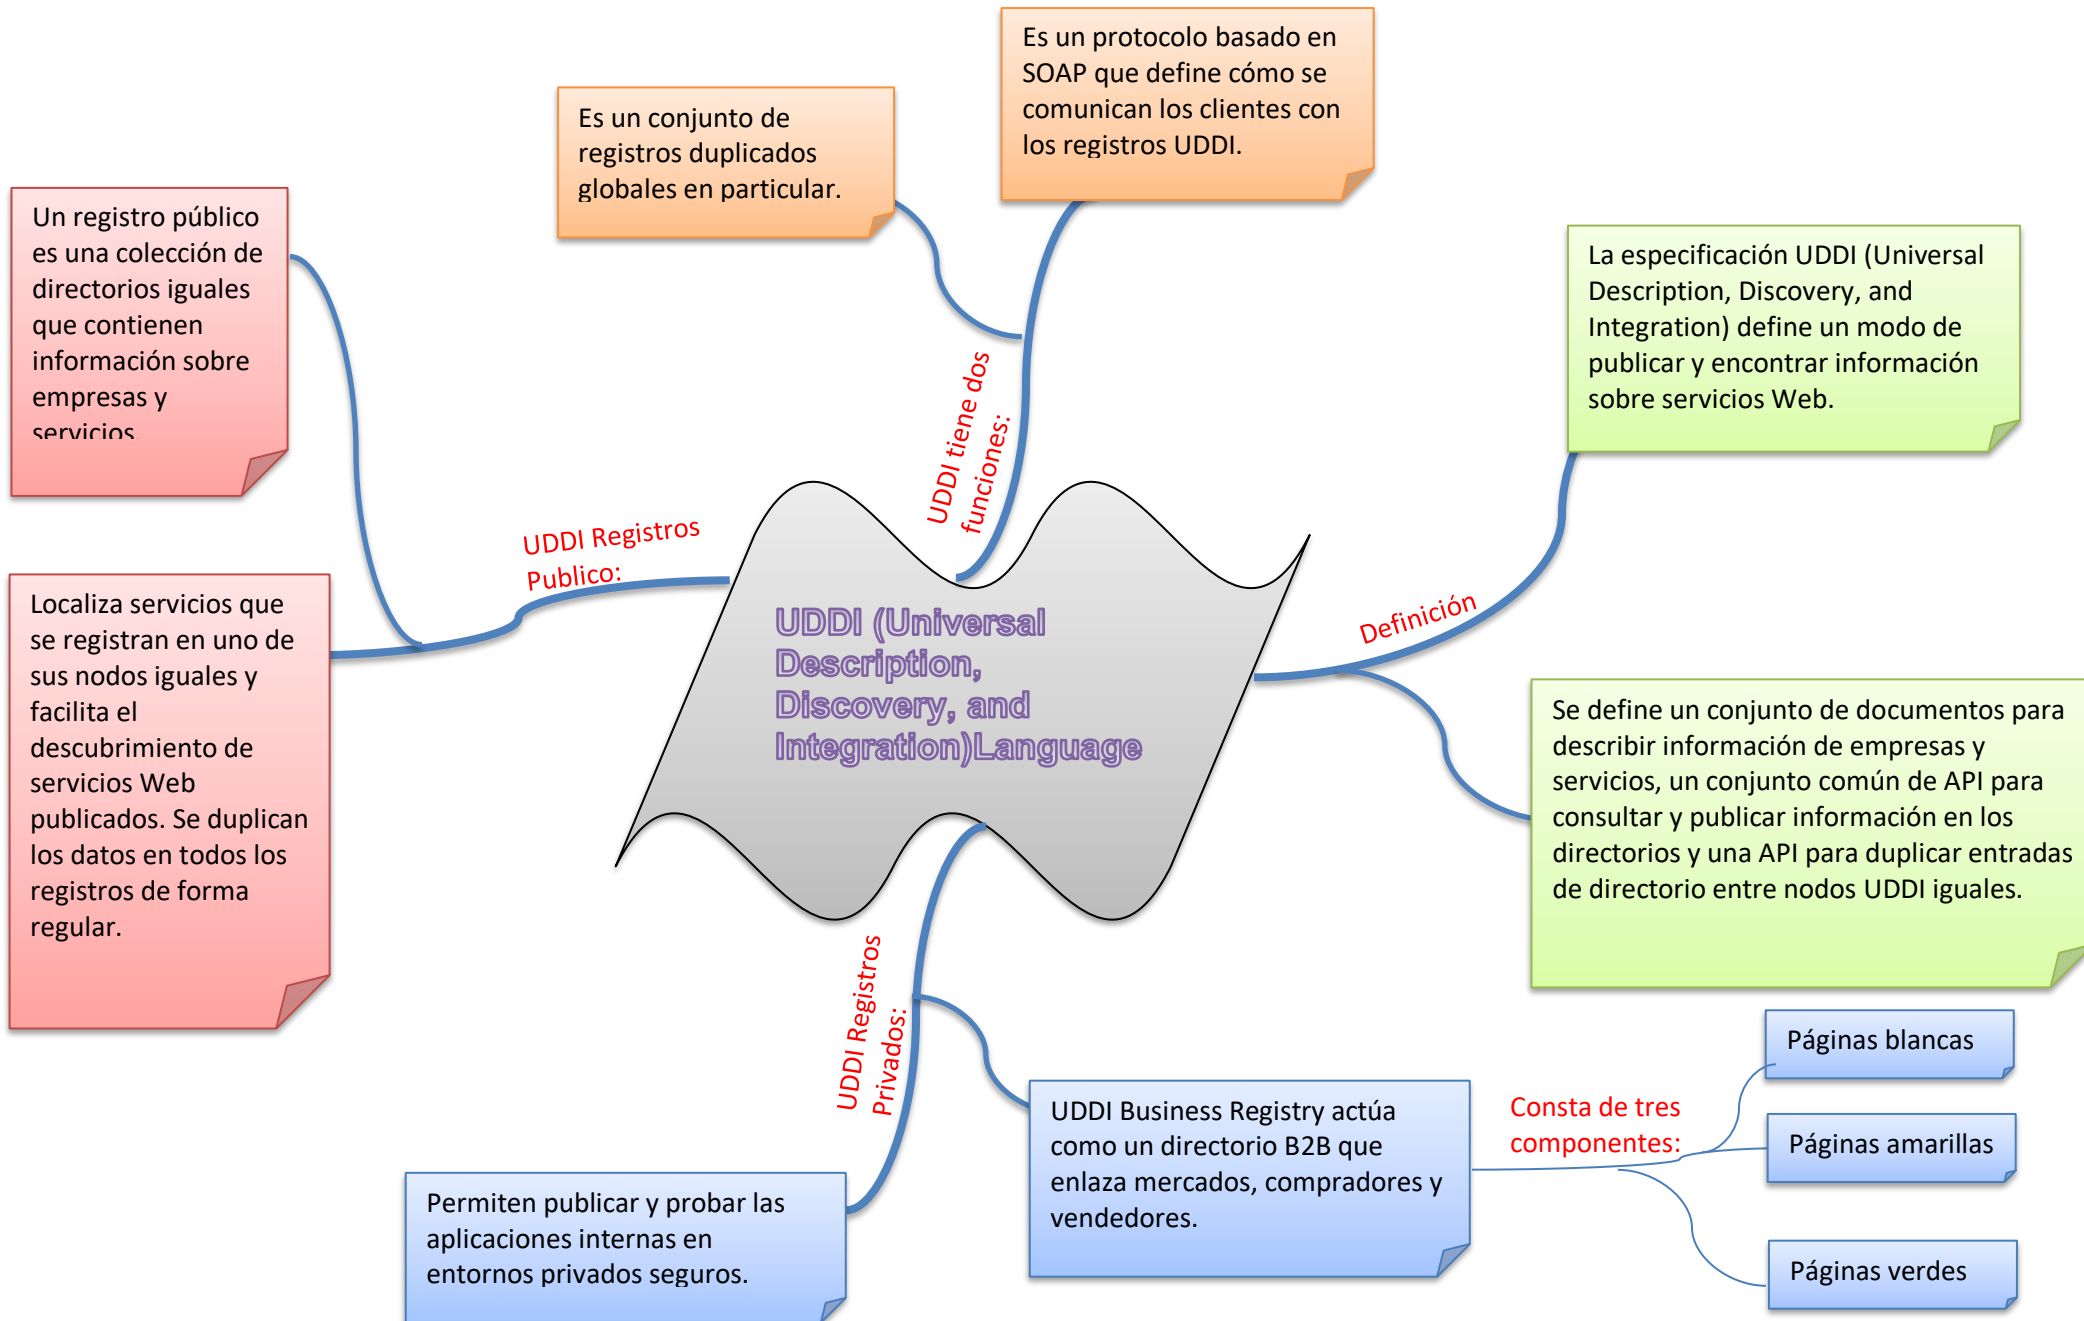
UDDI (Universal Description, Discovery, and Integration)Language

Definición

La especificación UDDI (Universal Description, Discovery, and Integration) define un modo de publicar y encontrar información sobre servicios Web.

Se define un conjunto de documentos para describir información de empresas y servicios, un conjunto común de API para consultar y publicar información en los directorios y una API para duplicar entradas de directorio entre nodos UDDI iguales.

UDDI tiene dos funciones:

Es un conjunto de registros duplicados globales en particular.

Es un protocolo basado en SOAP que define cómo se comunican los clientes con los registros UDDI.

UDDI Registros Publico:

Un registro público es una colección de directorios iguales que contienen información sobre empresas y servicios

Localiza servicios que se registran en uno de sus nodos iguales y facilita el descubrimiento de servicios Web publicados. Se duplican los datos en todos los registros de forma regular.

UDDI Registros Privados:

Permiten publicar y probar las aplicaciones internas en entornos privados seguros.

UDDI Business Registry actúa como un directorio B2B que enlaza mercados, compradores y vendedores.

Consta de tres componentes:

Páginas blancas

Páginas amarillas

Páginas verdes